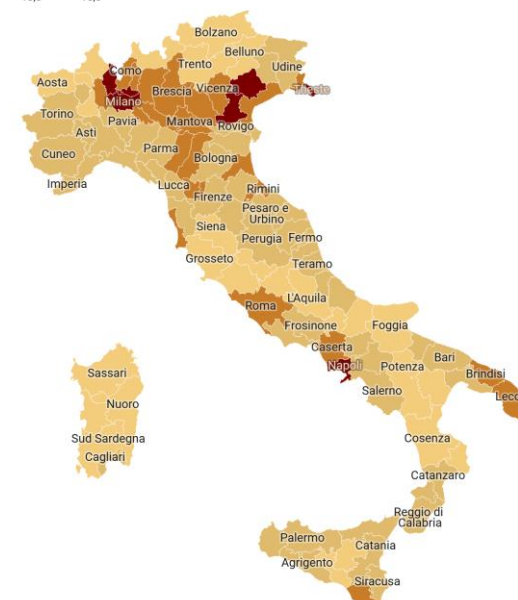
Bolzano
Belluno
Udine
Aosta
Como
Trento
Milano
Brescia
Vicenza
Trieste
Torino
Pavia
Asti
Mantova
Rovigo
Cuneo
Parma
Bologna
Imperia
Lucca
Rimini
Firenze
Pesaro e Urbino
Siena
Perugia
Fermo
Grosseto
Teramo
Roma
L'Aquila
Frosinone
Foggia
Caserta
Bari
Sassari
Napoli
Potenza
Brindisi
Salerno
Lecce
Nuoro
Sud Sardegna
Cosenza
Cagliari
Catanzaro
Reggio di Calabria
Palermo
Catania
Agrigento
Siracusa